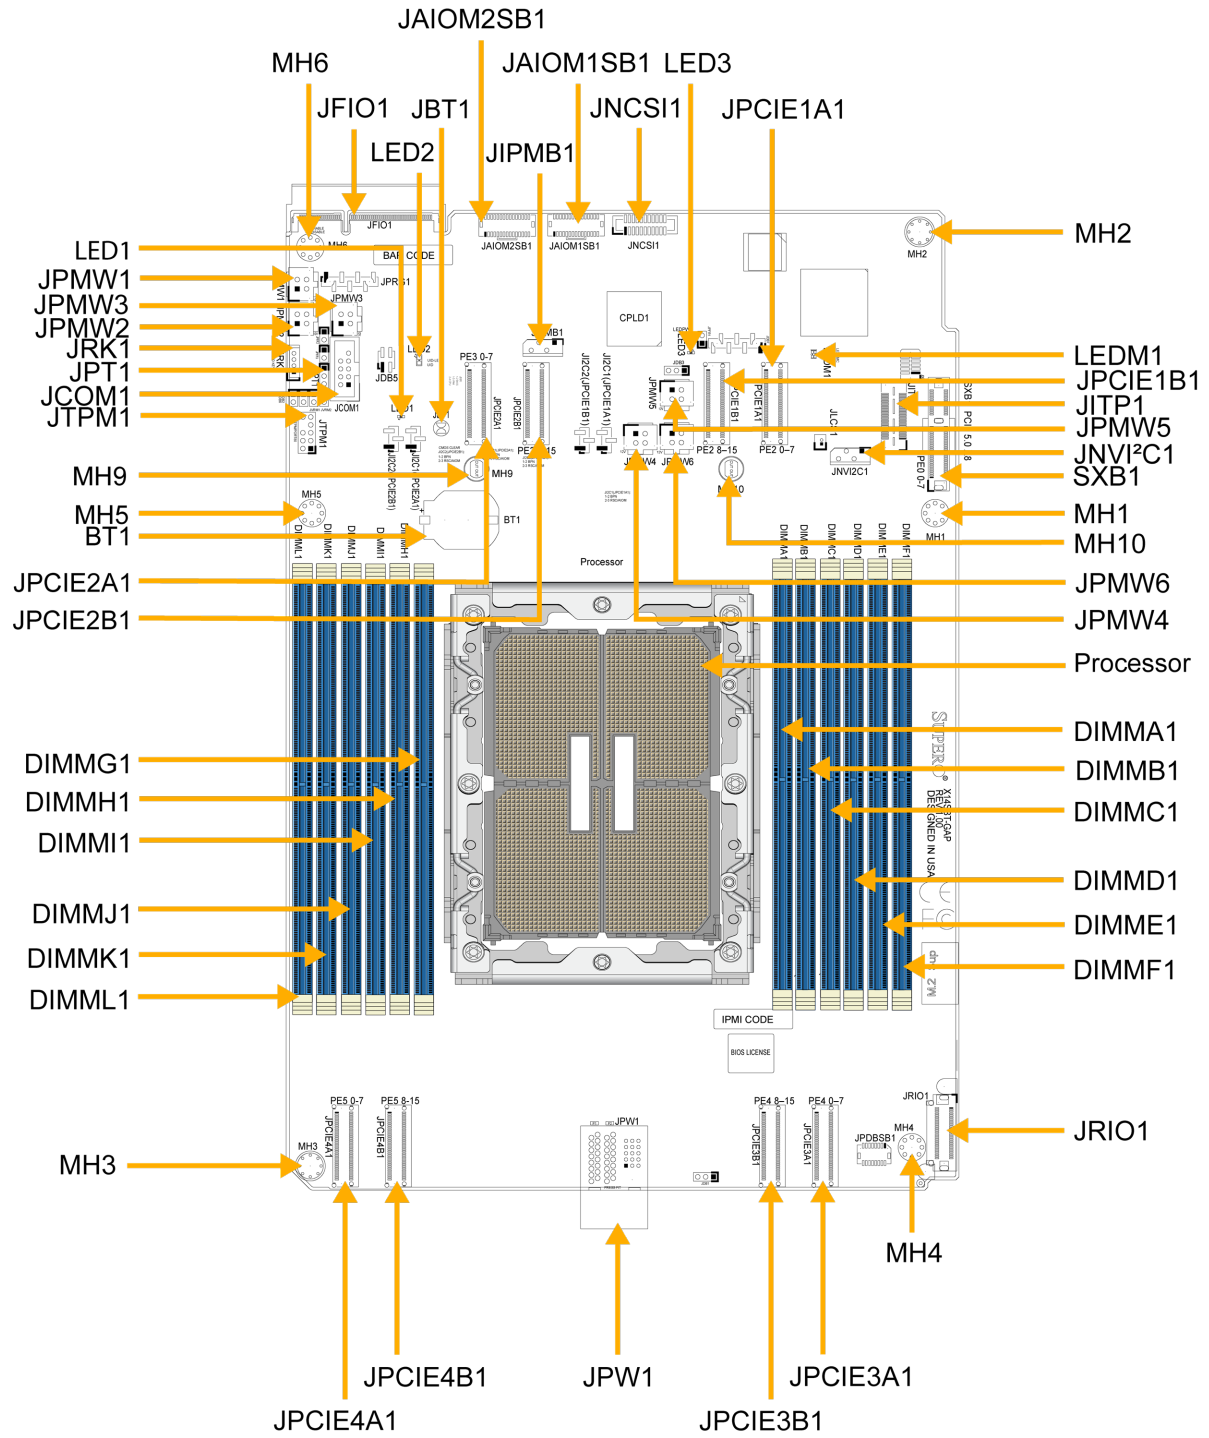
JAIOM2SB1
MH6
JAIOM1SB1
LED3
JFIO1
JBT1
JNCSI1
JPCIE1A1
LED2
JIPMB1
MH2
LED1
JPMW1
JPMW3
JPMW2
JRK1
JPT1
JCOM1
JTPM1
MH9
MH5
BT1
JPCIE2A1
JPCIE2B1
DIMMG1
DIMMH1
DIMMI1
DIMMJ1
DIMMK1
DIMML1
MH3
LEDM1
JPCIE1B1
JITP1
JPMW5
JNVI²C1
SXB1
MH1
MH10
JPMW6
JPMW4
Processor
DIMMA1
DIMMB1
DIMMC1
DIMMD1
DIMME1
DIMMF1
JRIO1
MH4
JPCIE4B1
JPW1
JPCIE3A1
JPCIE4A1
JPCIE3B1
MH6
JFIO1
BAR CODE
JPRK1
JAIOM2SB1
JAIOM1SB1
JNCSI1
CPLD1
JIPMB1
JPMW3
JDB5
JCOM1
JTPM1
PE3 0-7
JPCIE2A1
JPCIE2B1
PE3 8-15
MH9
BT1
MH5
JI2C2(JPCIE1B1)
JI2C1(JPCIE1A1)
JPMW5
JPCIE1B1
JPCIE1A1
PE2 8-15
PE2 0-7
JPMW4
JPMW6
MH10
JNVI2C1
JLC1
PE0 0-7
SXB
PCI 5.0
MH1
MH2
Processor
DIMMA1
DIMMB1
DIMMC1
DIMMD1
DIMME1
DIMMF1
DIMML1
DIMMK1
DIMMJ1
DIMMI1
DIMMH1
SUPERMICRO
X14SBT-GAP
REV 1.00
DESIGNED IN USA
IPMI CODE
BIOS LICENSE
M.2
PE5 0-7
PE5 8-15
JPCIE4A1
JPCIE4B1
MH3
JPW1
PE4 8-15
PE4 0-7
JPCIE3B1
JPCIE3A1
JPDBSB1
MH4
JRIO1